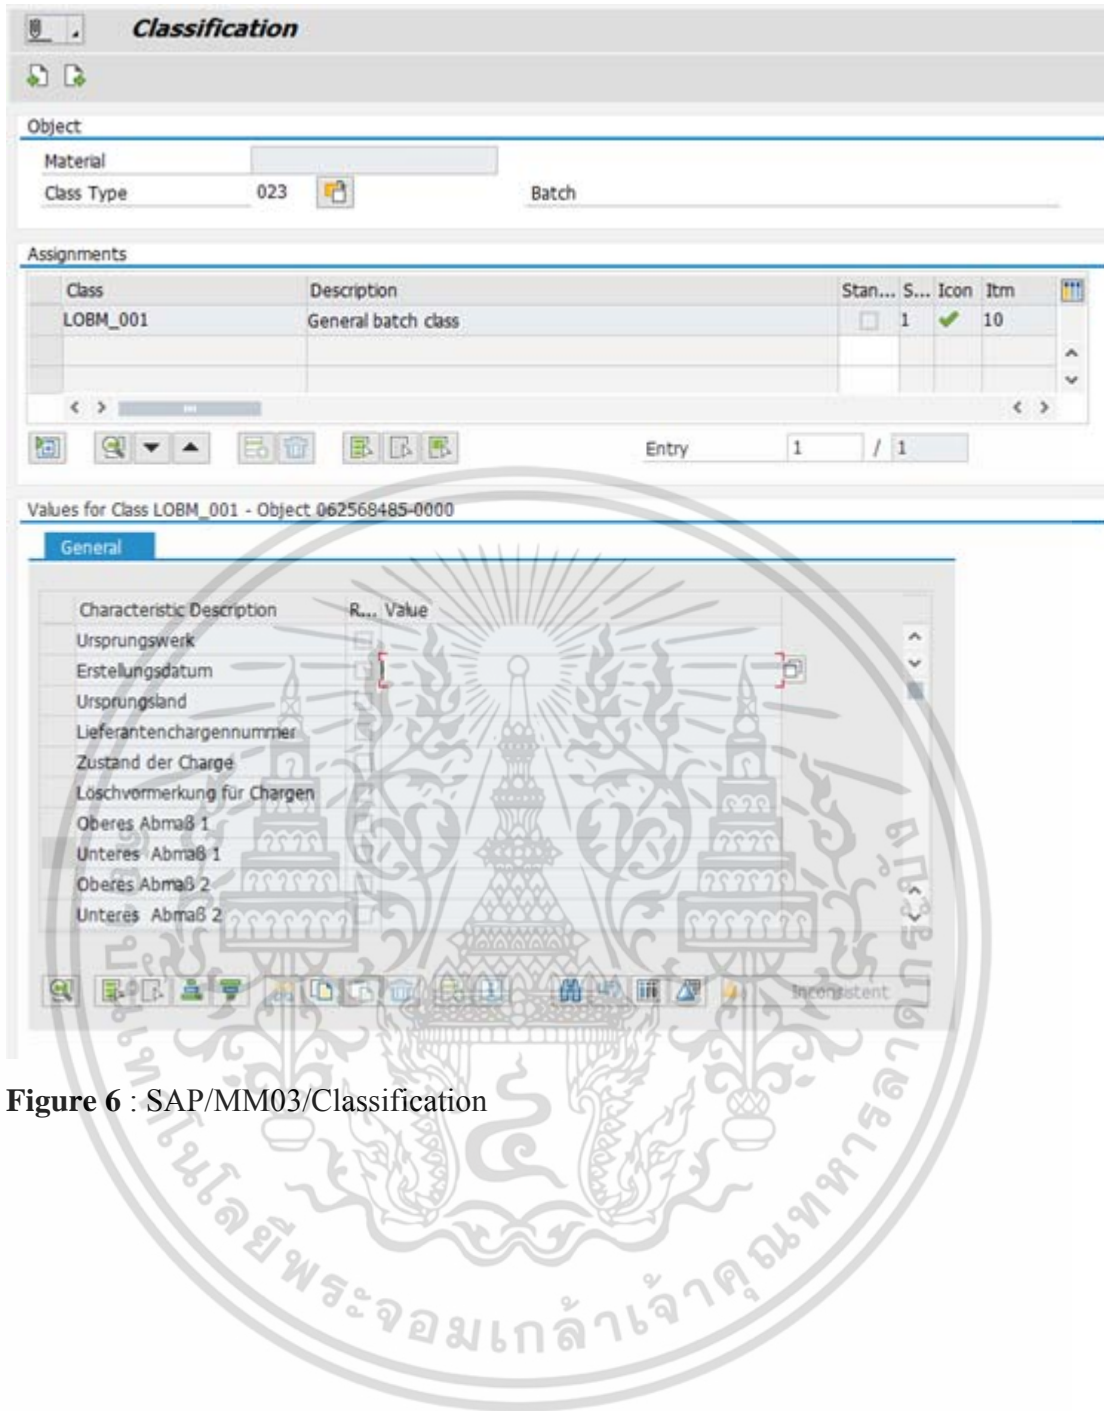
Classification

Object
Material
Class Type 023
Batch

Assignments

| Class | Description | Stan... | S... | Icon | Itm |
|---|---|---|---|---|---|
| LOBM_001 | General batch class | | 1 | | 10 |
| | | | | | |
| | | | | | |

Entry 1 / 1

Values for Class LOBM_001 - Object 062568485-0000

General

| Characteristic Description | R... | Value |
|---|---|---|
| Ursprungswerk | | |
| Erstellungsdatum | | |
| Ursprungsland | | |
| Lieferantenchargennummer | | |
| Zustand der Charge | | |
| Loschvormerkung für Chargen | | |
| Oberes Abmaß 1 | | |
| Unteres Abmaß 1 | | |
| Oberes Abmaß 2 | | |
| Unteres Abmaß 2 | | |

Inconsistent

Figure 6 : SAP/MM03/Classification

มหาวิทยาลัยเทคโนโลยีพระจอมเกล้าเจ้าคุณทหารลาดกระบัง